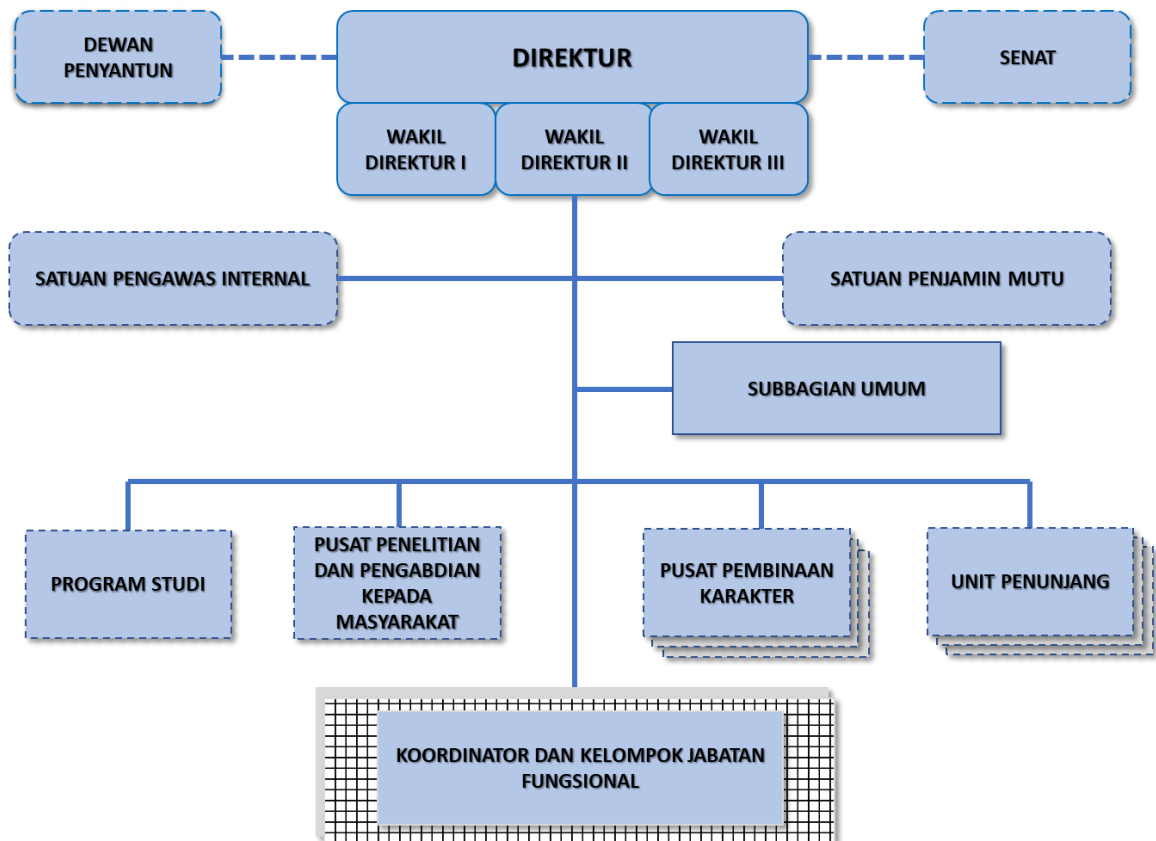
DEWAN PENYANTUN

DIREKTUR

SENAT

WAKIL DIREKTUR I

WAKIL DIREKTUR II

WAKIL DIREKTUR III

SATUAN PENGAWAS INTERNAL

SATUAN PENJAMIN MUTU

SUBBAGIAN UMUM

PROGRAM STUDI

PUSAT PENELITIAN DAN PENGABDIAN KEPADA MASYARAKAT

PUSAT PEMBINAAN KARAKTER

UNIT PENUNJANG

KOORDINATOR DAN KELOMPOK JABATAN FUNGSIONAL